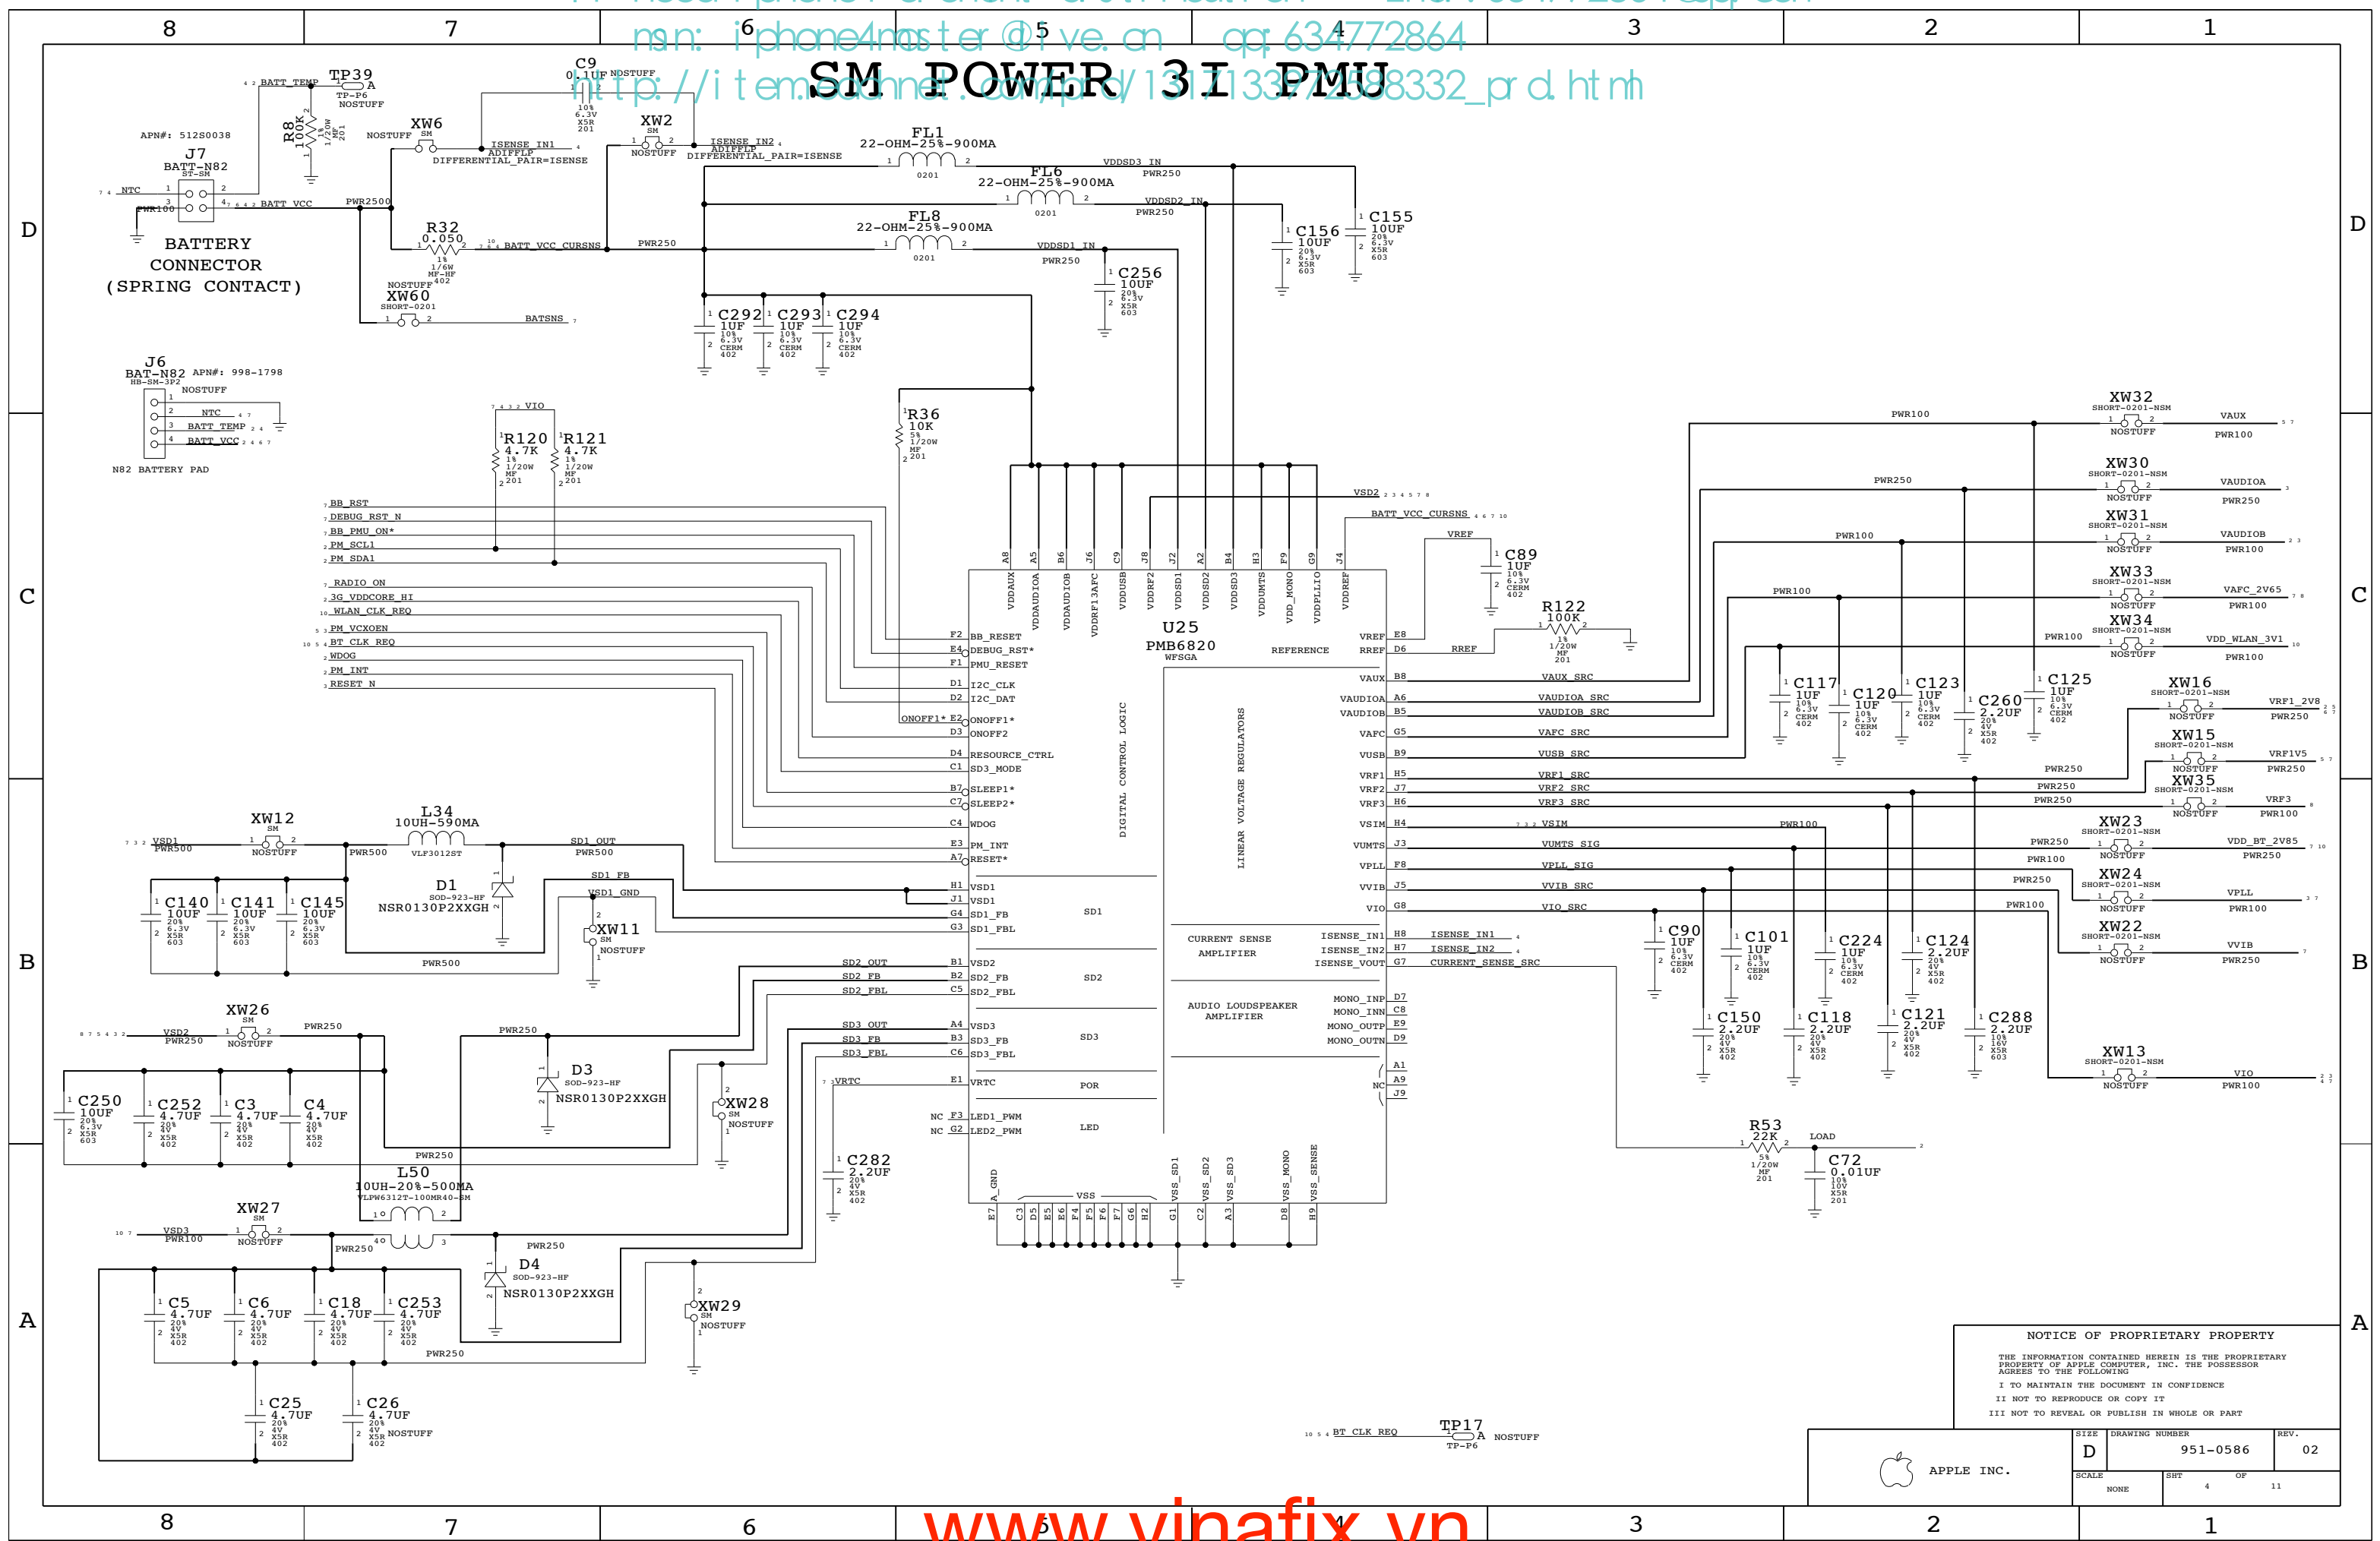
8 7 6 5 4 3 2 1

msn: iphone4master@live.cn qq:634772864
http://item.taobao.com/prd/1311337758332_prd.html

SM POWER 3 I PMU

D

APN#: 512S0038
J7
BATT-N82
BATTERY CONNECTOR (SPRING CONTACT)

TP39 NOSTUFF
R8 100K 1% 1/20W MF 201
BATT_TEMP
NTC
PWR100
BATT_VCC
PWR2500
XW6 SM NOSTUFF
C9 0.1UF NOSTUFF 10% 6.3V X5R 201
ISENSE_IN1 ADIFFLP DIFFERENTIAL_PAIR=ISENSE
XW2 SM NOSTUFF
ISENSE_IN2 ADIFFLP DIFFERENTIAL_PAIR=ISENSE
FL1 22-OHM-25%-900MA 0201
VDDSD3_IN PWR250
FL6 22-OHM-25%-900MA 0201
VDDSD2_IN PWR250
FL8 22-OHM-25%-900MA 0201
VDDSD1_IN PWR250
R32 0.050 1% 1/6W MF-HF 402
BATT_VCC_CURSNS PWR250
XW60 NOSTUFF SHORT-0201
BATSNS
C156 10UF 20% 6.3V X5R 603
C155 10UF 20% 6.3V X5R 603
C256 10UF 20% 6.3V X5R 603
C292 1UF 10% 6.3V CERM 402
C293 1UF 10% 6.3V CERM 402
C294 1UF 10% 6.3V CERM 402

J6 BAT-N82 HB-SM-3P2 APN#: 998-1798 NOSTUFF
NTC
BATT_TEMP
BATT_VCC
N82 BATTERY PAD

VIO
R120 4.7K 1% 1/20W MF 201
R121 4.7K 1% 1/20W MF 201
R36 10K 5% 1/20W MF 201

C

BB_RST
DEBUG_RST_N
BB_PMU_ON*
PM_SCL1
PM_SDA1
RADIO_ON
3G_VDDCORE_HI
WLAN_CLK_REQ
PM_VCXOEN
BT_CLK_REQ
WDOG
PM_INT
RESET_N

U25 PMB6820 WFSGA
VDDAUX VDDAUDIOA VDDAUDIOB VDDRF13AFC VDDUSB VDDRF2 VDDSD1 VDDSD2 VDDSD3 VDDUMTS VDD_MONO VDDPLLIO VDDREF
A8 A5 B6 J6 C9 J8 J2 A2 B4 J3 F9 G9 J4
VSD2
BATT_VCC_CURSNS
VREF
C89 1UF 10% 6.3V CERM 402
R122 100K 1% 1/20W MF 201
RREF
REFERENCE
VREF E8
RREF D6

F2 BB_RESET
E4 DEBUG_RST*
F1 PMU_RESET
D1 I2C_CLK
D2 I2C_DAT
ONOFF1* E2 ONOFF1*
D3 ONOFF2
D4 RESOURCE_CTRL
C1 SD3_MODE
B7 SLEEP1*
C7 SLEEP2*
C4 WDOG
E3 PM_INT
A7 RESET*
DIGITAL CONTROL LOGIC
LINEAR VOLTAGE REGULATORS

VAUX B8 VAUX_SRC
VAUDIOA A6 VAUDIOA_SRC
VAUDIOB B5 VAUDIOB_SRC
VAFC G5 VAFC_SRC
VUSB B9 VUSB_SRC
VRF1 H5 VRF1_SRC
VRF2 J7 VRF2_SRC
VRF3 H6 VRF3_SRC
VSIM H4 VSIM
VUMTS J3 VUMTS_SIG
VPLL F8 VPLL_SIG
VVIB J5 VVIB_SRC
VIO G8 VIO_SRC

PWR100 XW32 SHORT-0201-NSM NOSTUFF VAUX PWR100
PWR250 XW30 SHORT-0201-NSM NOSTUFF VAUDIOA PWR250
PWR100 XW31 SHORT-0201-NSM NOSTUFF VAUDIOB PWR100
PWR100 XW33 SHORT-0201-NSM NOSTUFF VAFC_2V65 PWR100
PWR100 XW34 SHORT-0201-NSM NOSTUFF VDD_WLAN_3V1 PWR100
C117 1UF 10% 6.3V CERM 402
C120 1UF 10% 6.3V CERM 402
C123 1UF 10% 6.3V CERM 402
C260 2.2UF 20% 4V X5R 402
C125 1UF 10% 6.3V CERM 402
XW16 SHORT-0201-NSM NOSTUFF VRF1_2V8 PWR250
XW15 SHORT-0201-NSM NOSTUFF VRF1V5 PWR250
XW35 SHORT-0201-NSM NOSTUFF VRF3 PWR100
PWR250
PWR250
PWR250
PWR100
XW23 SHORT-0201-NSM NOSTUFF VDD_BT_2V85 PWR250
PWR250 PWR100
XW24 SHORT-0201-NSM NOSTUFF VPLL PWR100
PWR250
XW22 SHORT-0201-NSM NOSTUFF VVIB PWR250
PWR100

B

XW12 SM NOSTUFF
VSD1 PWR500
L34 10UH-590MA VLF3012ST
PWR500
SD1_OUT PWR500
D1 SOD-923-HF NSR0130P2XXGH
SD1_FB
VSD1_GND
XW11 SM NOSTUFF
C140 10UF 20% 6.3V X5R 603
C141 10UF 20% 6.3V X5R 603
C145 10UF 20% 6.3V X5R 603
PWR500
H1 VSD1
J1 VSD1
G4 SD1_FB
G3 SD1_FBL
SD1
SD2_OUT SD2_FB SD2_FBL
B1 VSD2
B2 SD2_FB
C5 SD2_FBL
SD2
SD3_OUT SD3_FB SD3_FBL
A4 VSD3
B3 SD3_FB
C6 SD3_FBL
SD3
VRTC E1 VRTC
POR
NC F3 LED1_PWM
NC G2 LED2_PWM
LED

CURRENT SENSE AMPLIFIER
ISENSE_IN1 H8 ISENSE_IN1
ISENSE_IN2 H7 ISENSE_IN2
ISENSE_VOUT G7 CURRENT_SENSE_SRC
AUDIO LOUDSPEAKER AMPLIFIER
MONO_INP D7
MONO_INN C8
MONO_OUTP E9
MONO_OUTN D9
NC A1 A9 J9

C90 1UF 10% 6.3V CERM 402
C101 1UF 10% 6.3V CERM 402
C224 1UF 10% 6.3V CERM 402
C124 2.2UF 20% 4V X5R 402
C150 2.2UF 20% 4V X5R 402
C118 2.2UF 20% 4V X5R 402
C121 2.2UF 20% 4V X5R 402
C288 2.2UF 10% 16V X5R 603
XW13 SHORT-0201-NSM NOSTUFF VIO PWR100
R53 22K 5% 1/20W MF 201
LOAD
C72 0.01UF 10% 10V X5R 201

XW26 SM NOSTUFF
VSD2 PWR250
PWR250
PWR250
D3 SOD-923-HF NSR0130P2XXGH
XW28 SM NOSTUFF
C250 10UF 20% 6.3V X5R 603
C252 4.7UF 20% 4V X5R 402
C3 4.7UF 20% 4V X5R 402
C4 4.7UF 20% 4V X5R 402
PWR250
C282 2.2UF 20% 4V X5R 402
L50 10UH-20%-500MA VLPW6312T-100MR40-SM
XW27 SM NOSTUFF
VSD3 PWR100
PWR250
PWR250
D4 SOD-923-HF NSR0130P2XXGH
XW29 SM NOSTUFF
A_GND VSS VSS_SD1 VSS_SD2 VSS_SD3 VSS_MONO VSS_SENSE
E7 C3 D5 E5 E6 F4 F5 F6 F7 G6 H2 G1 C2 A3 D8 H9

A

C5 4.7UF 20% 4V X5R 402
C6 4.7UF 20% 4V X5R 402
C18 4.7UF 20% 4V X5R 402
C253 4.7UF 20% 4V X5R 402
PWR250
C25 4.7UF 20% 4V X5R 402
C26 4.7UF 20% 4V X5R 402 NOSTUFF

BT_CLK_REQ
TP17 TP-P6 NOSTUFF

NOTICE OF PROPRIETARY PROPERTY
THE INFORMATION CONTAINED HEREIN IS THE PROPRIETARY PROPERTY OF APPLE COMPUTER, INC. THE POSSESSOR AGREES TO THE FOLLOWING
I TO MAINTAIN THE DOCUMENT IN CONFIDENCE
II NOT TO REPRODUCE OR COPY IT
III NOT TO REVEAL OR PUBLISH IN WHOLE OR PART
APPLE INC.
SIZE D DRAWING NUMBER 951-0586 REV. 02
SCALE NONE SHT 4 OF 11

www.vinafix.vn